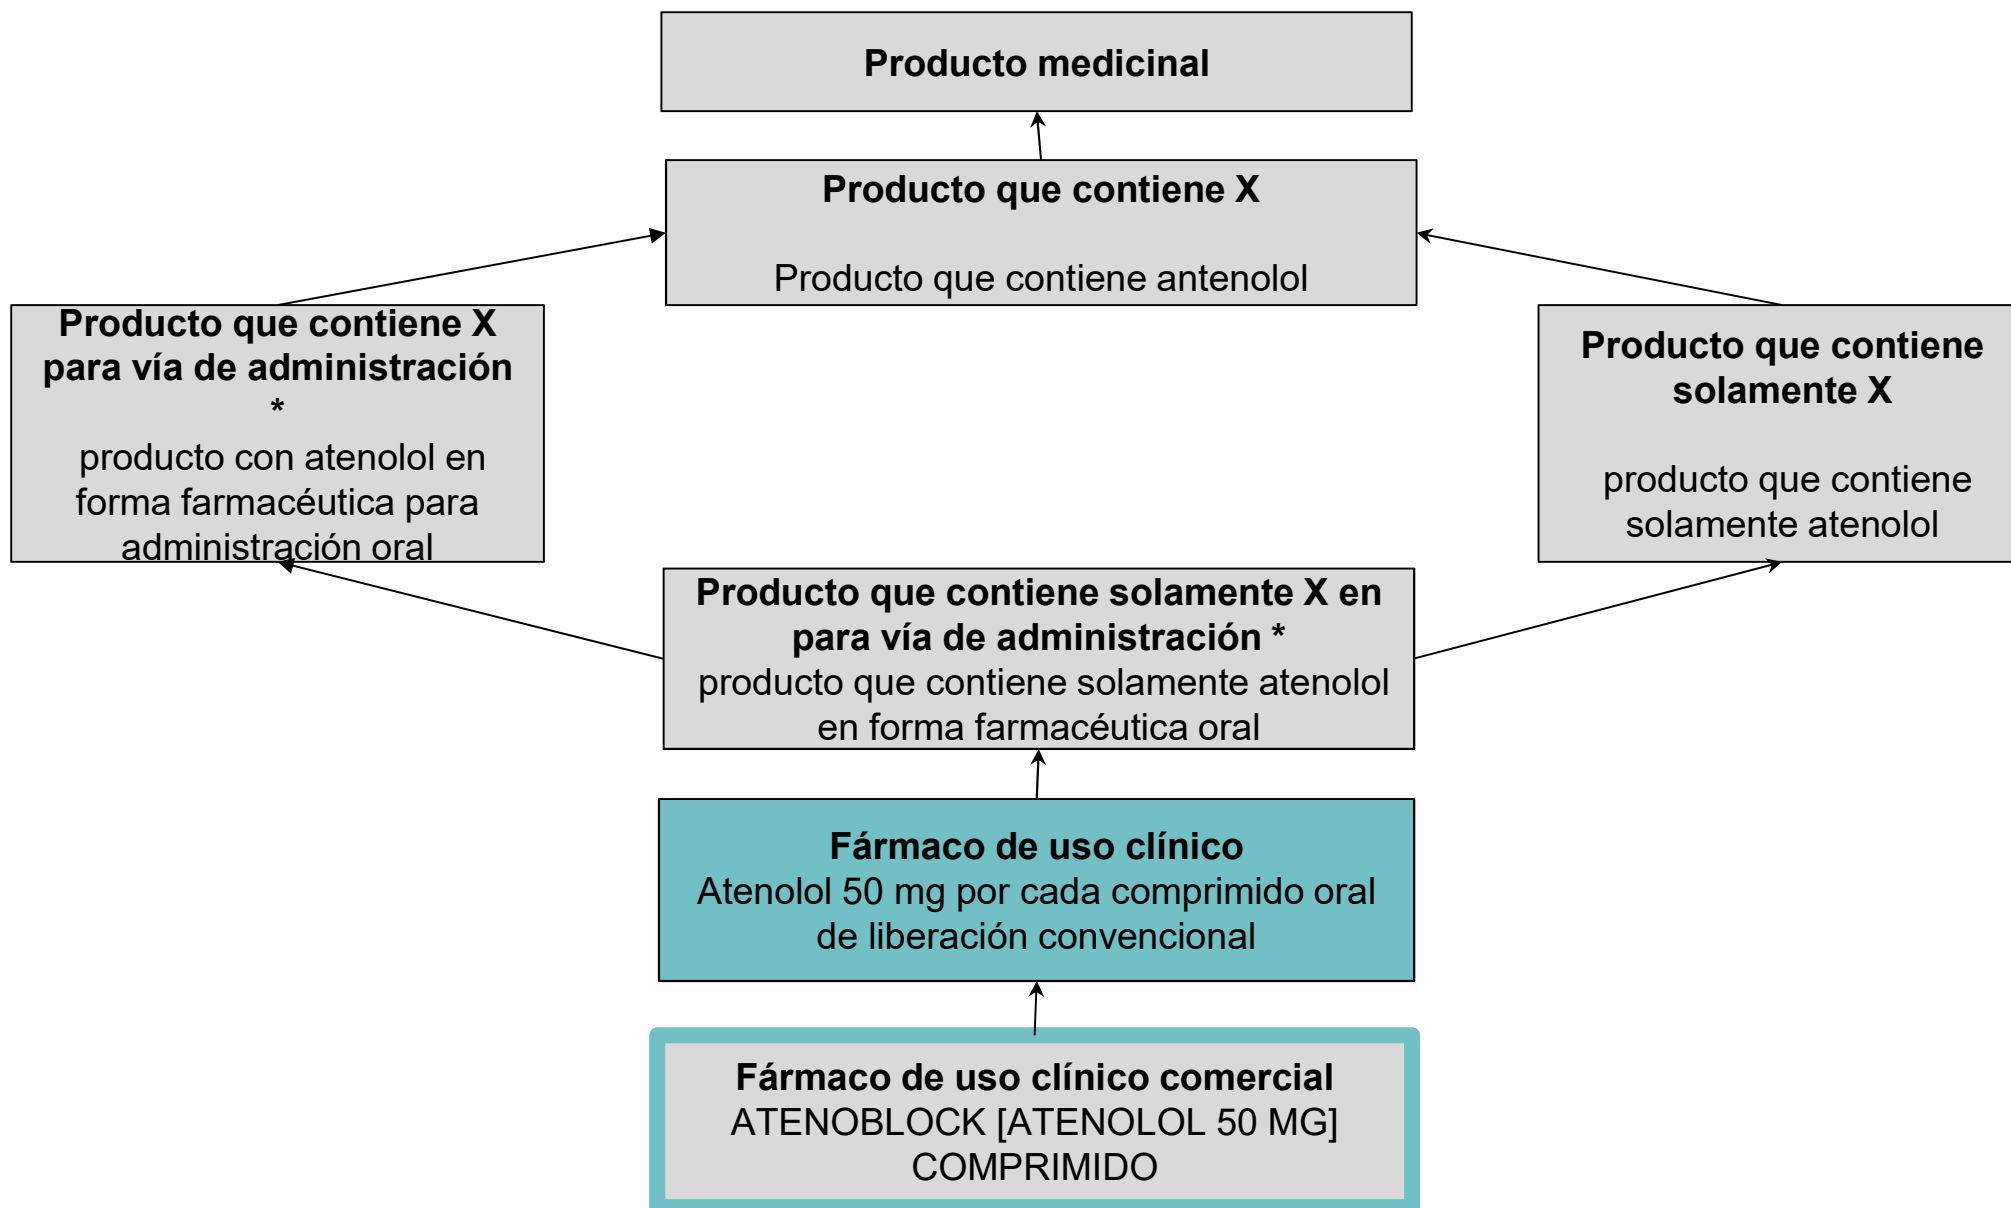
Producto medicinal

Producto que contiene X

Producto que contiene antenolol

Producto que contiene X para vía de administración *

producto con atenolol en forma farmacéutica para administración oral

Producto que contiene solamente X

producto que contiene solamente atenolol

Producto que contiene solamente X en para vía de administración *
producto que contiene solamente atenolol en forma farmacéutica oral

Fármaco de uso clínico
Atenolol 50 mg por cada comprimido oral de liberación convencional

Fármaco de uso clínico comercial
ATENOBLOCK [ATENOLOL 50 MG] COMPRIMIDO